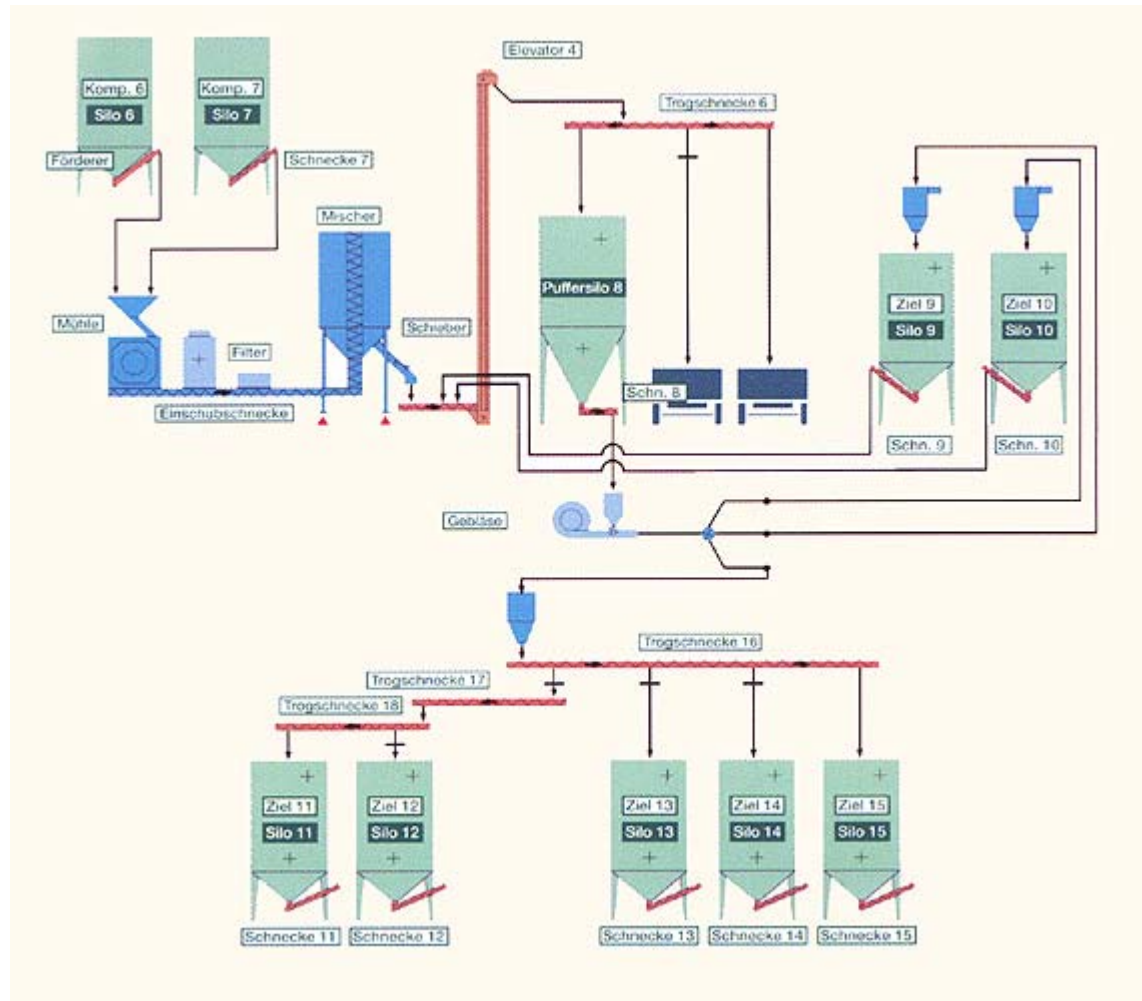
Komp. 6
Silo 6
Komp. 7
Silo 7
Förderer
Schnecke 7
Elevator 4
Trogschnecke 6
Mischer
Mühle
Filter
Schieber
Einschubschnecke
Puffersilo 8
Schn. 8
Ziel 9
Silo 9
Ziel 10
Silo 10
Schn. 9
Schn. 10
Gebläse
Trogschnecke 16
Trogschnecke 17
Trogschnecke 18
Ziel 11
Silo 11
Ziel 12
Silo 12
Ziel 13
Silo 13
Ziel 14
Silo 14
Ziel 15
Silo 15
Schnecke 11
Schnecke 12
Schnecke 13
Schnecke 14
Schnecke 15